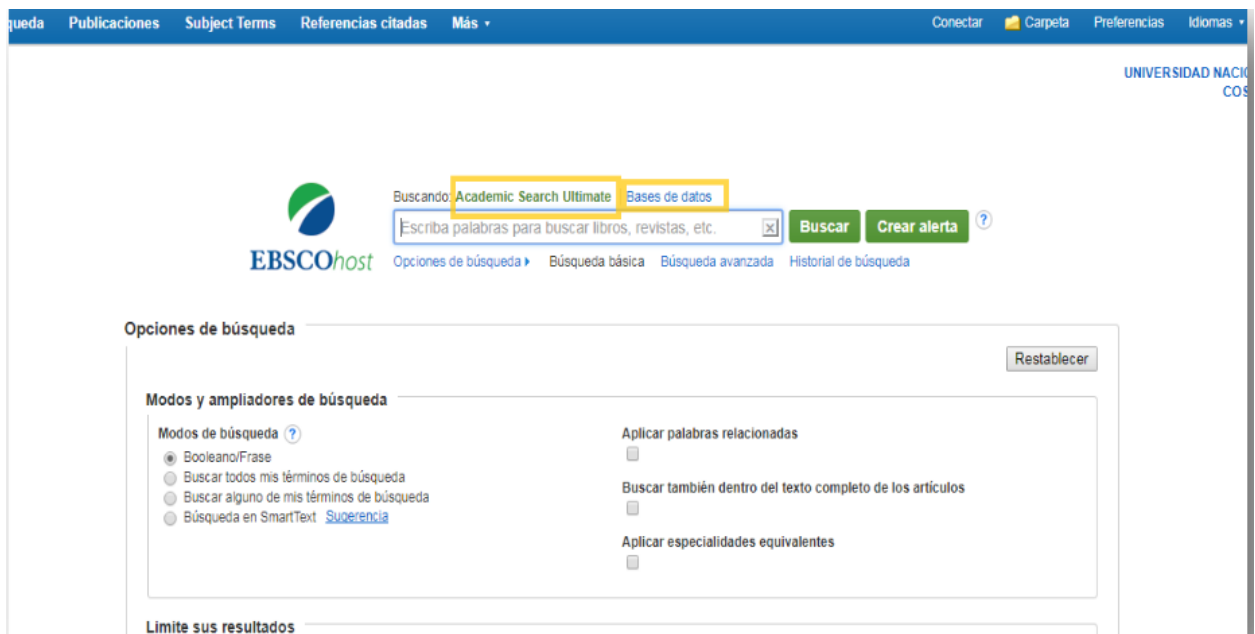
queda Publicaciones Subject Terms Referencias citadas Más ▾ Conectar Carpeta Preferencias Idiomas ▾

UNIVERSIDAD NACIO
COS

Buscando: Academic Search Ultimate Bases de datos

Escriba palabras para buscar libros, revistas, etc.

Buscar Crear alerta ?

EBSCOhost

Opciones de búsqueda ▸ Búsqueda básica Búsqueda avanzada Historial de búsqueda

Opciones de búsqueda

Restablecer

Modos y ampliadores de búsqueda

Modos de búsqueda ?

Booleano/Frase

Buscar todos mis términos de búsqueda

Buscar alguno de mis términos de búsqueda

Búsqueda en SmartText Sugerencia

Aplicar palabras relacionadas

Buscar también dentro del texto completo de los artículos

Aplicar especialidades equivalentes

Limite sus resultados